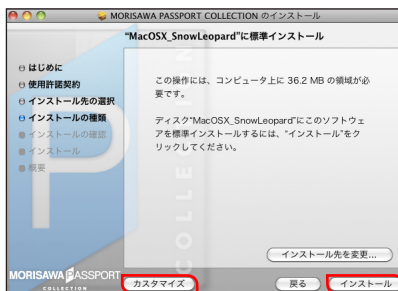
MORISAWA PASSPORT COLLECTION のインストール

"MacOSX_SnowLeopard"に標準インストール

はじめに
使用許諾契約
インストール先の選択
インストールの種類
インストールの確認
インストール
概要

この操作には、コンピュータ上に 36.2 MB の領域が必要です。

ディスク"MacOSX_SnowLeopard"にこのソフトウェアを標準インストールするには、"インストール"をクリックしてください。

COLLECTION

インストール先を変更...

MORISAWA PASSPORT
COLLECTION

カスタマイズ

戻る

インストール